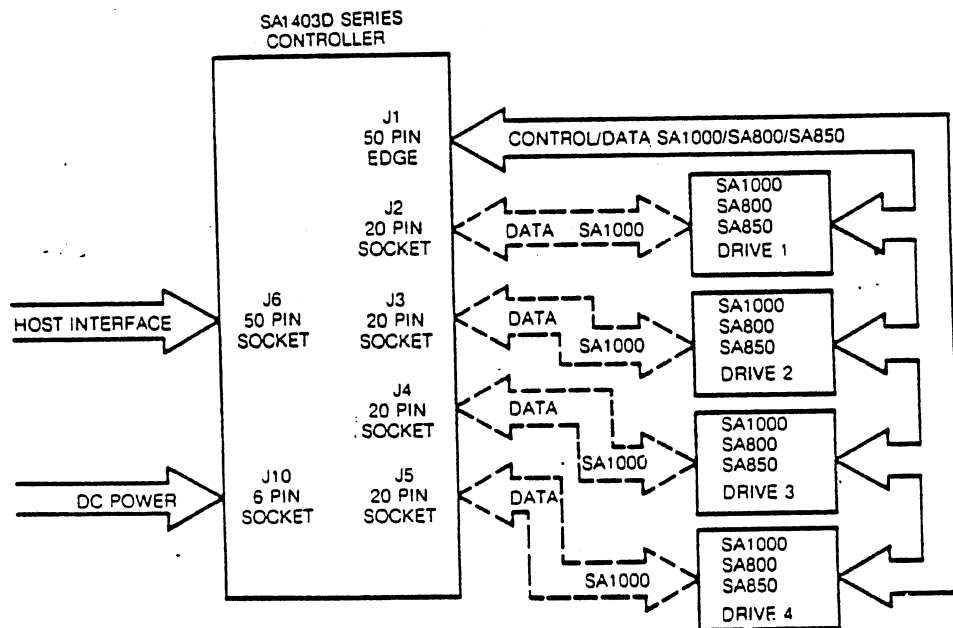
SA1403D SERIES CONTROLLER

J1
50 PIN
EDGE

CONTROL/DATA SA1000/SA800/SA850

J2
20 PIN
SOCKET

DATA SA1000

SA1000
SA800
SA850
DRIVE 1

HOST INTERFACE

J6
50 PIN
SOCKET

J3
20 PIN
SOCKET

DATA

SA1000

SA1000
SA800
SA850
DRIVE 2

J4
20 PIN
SOCKET

DATA

SA1000

SA1000
SA800
SA850
DRIVE 3

DC POWER

J10
6 PIN
SOCKET

J5
20 PIN
SOCKET

DATA

SA1000

SA1000
SA800
SA850
DRIVE 4